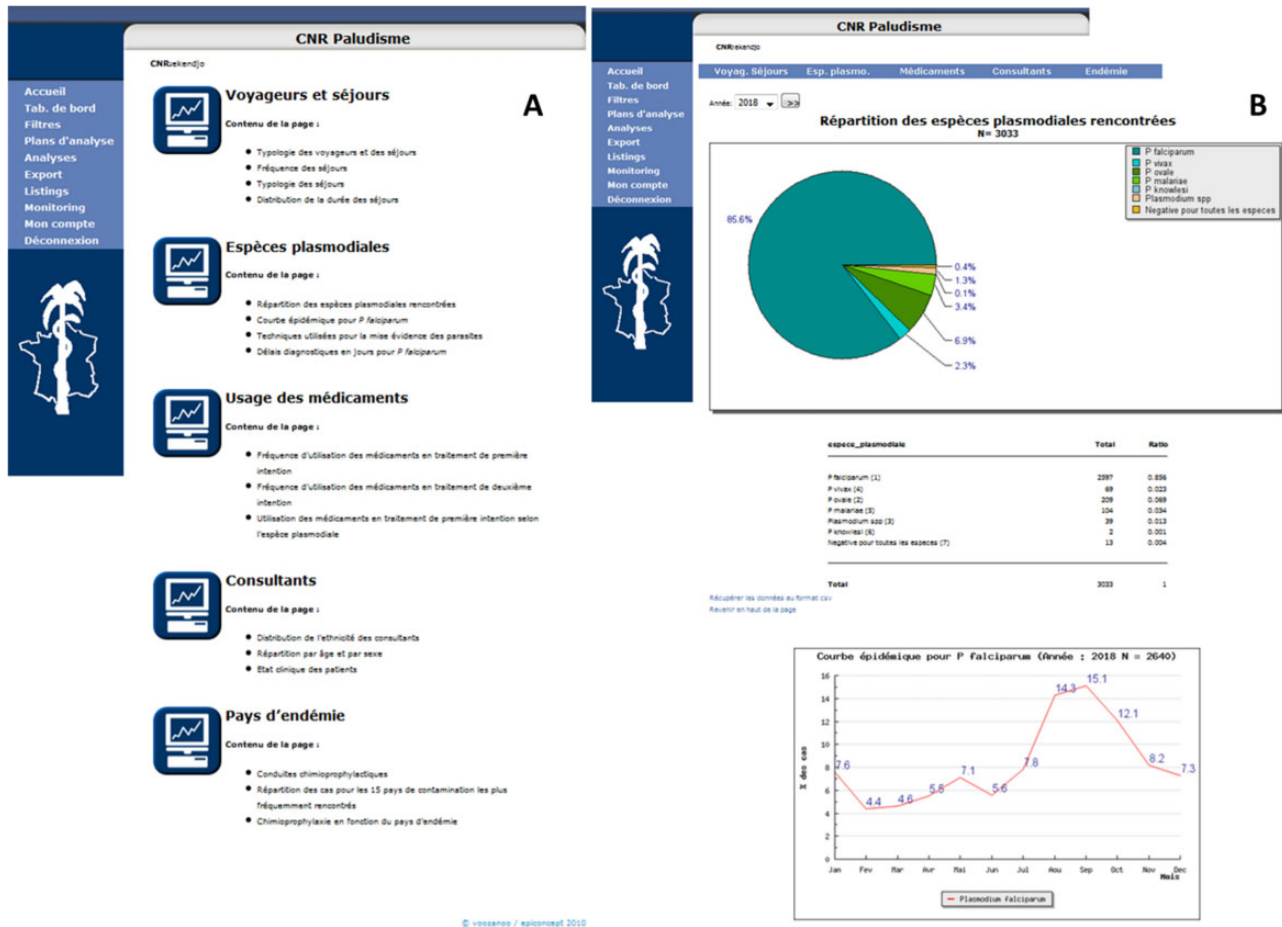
CNR Paludisme

CNRsekendjo

Accueil
Tab. de bord
Filtres
Plans d'analyse
Analyses
Export
Listings
Monitoring
Mon compte
Déconnexion

A

Voyageurs et séjours

Contenu de la page :

• Typologie des voyageurs et des séjours
• Fréquence des séjours
• Typologie des séjours
• Distribution de la durée des séjours

Espèces plasmodiales

Contenu de la page :

• Répartition des espèces plasmodiales rencontrées
• Courbe épidémique pour *P falciparum*
• Techniques utilisées pour la mise évidence des parasites
• Délais diagnostiques en jours pour *P falciparum*

Usage des médicaments

Contenu de la page :

• Fréquence d'utilisation des médicaments en traitement de première intention
• Fréquence d'utilisation des médicaments en traitement de deuxième intention
• Utilisation des médicaments en traitement de première intention selon l'espèce plasmodiale

Consultants

Contenu de la page :

• Distribution de l'ethnicité des consultants
• Répartition par âge et par sexe
• Etat clinique des patients

Pays d'endémie

Contenu de la page :

• Conduites chimioprophylactiques
• Répartition des cas pour les 15 pays de contamination les plus fréquemment rencontrés
• Chimioprophylaxie en fonction du pays d'endémie

© voozanoo / epiconcept 2010

CNR Paludisme

CNRsekendjo

Accueil
Tab. de bord
Filtres
Plans d'analyse
Analyses
Export
Listings
Monitoring
Mon compte
Déconnexion

Voyag. Séjours | Esp. plasmo. | Médicaments | Consultants | Endémie

B

Année: 2018 >>

Répartition des espèces plasmodiales rencontrées
N= 3033

P falciparum
P vivax
P ovale
P malariae
P knowlesi
Plasmodium spp
Negative pour toutes les especes

85.6%
0.4%
1.3%
0.1%
3.4%
6.9%
2.3%

| espece_plasmodiale | Total | Ratio |
|---|---|---|
| P falciparum (1) | 2597 | 0.856 |
| P vivax (4) | 69 | 0.023 |
| P ovale (2) | 209 | 0.069 |
| P malariae (3) | 104 | 0.034 |
| Plasmodium spp (3) | 39 | 0.013 |
| P knowlesi (6) | 2 | 0.001 |
| Negative pour toutes les especes (7) | 13 | 0.004 |
| Total | 3033 | 1 |

Récupérer les données au format csv
Revenir en haut de la page

Courbe épidémique pour P falciparum (Année : 2018 N = 2640)

% des cas

16
14
12
10
8
6
4
2
0

7.6
4.4
4.6
5.5
7.1
5.6
7.8
14.3
15.1
12.1
8.2
7.3

Jan Fev Mar Avr Mai Jun Jul Aou Sep Oct Nov Dec
Mois

Plasmodium falciparum